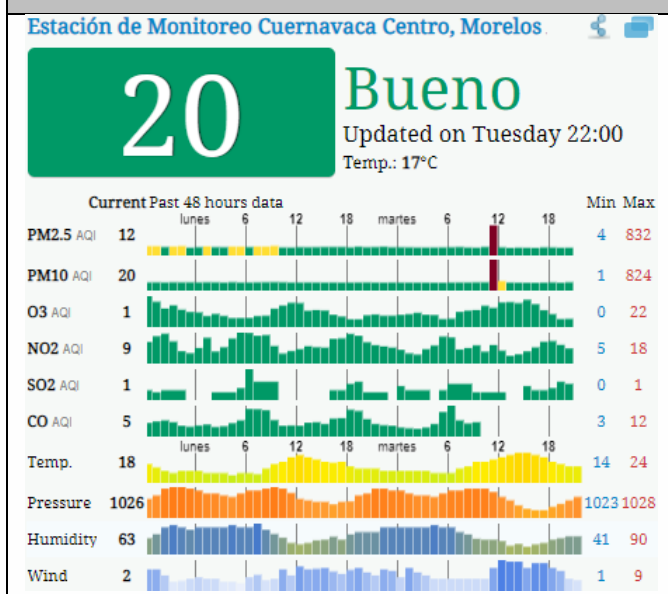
Estación de Monitoreo Cuernavaca Centro, Morelos

20

Bueno

Updated on Tuesday 22:00

Temp.: 17°C

| | Current | Past 48 hours data | Min | Max |
|---|---|---|---|---|
| | | lunes 6 12 18 martes 6 12 18 | | |
| PM2.5 AQI | 12 | | 4 | 832 |
| PM10 AQI | 20 | | 1 | 824 |
| O3 AQI | 1 | | 0 | 22 |
| NO2 AQI | 9 | | 5 | 18 |
| SO2 AQI | 1 | | 0 | 1 |
| CO AQI | 5 | | 3 | 12 |
| | | lunes 6 12 18 martes 6 12 18 | | |
| Temp. | 18 | | 14 | 24 |
| Pressure | 1026 | | 1023 | 1028 |
| Humidity | 63 | | 41 | 90 |
| Wind | 2 | | 1 | 9 |